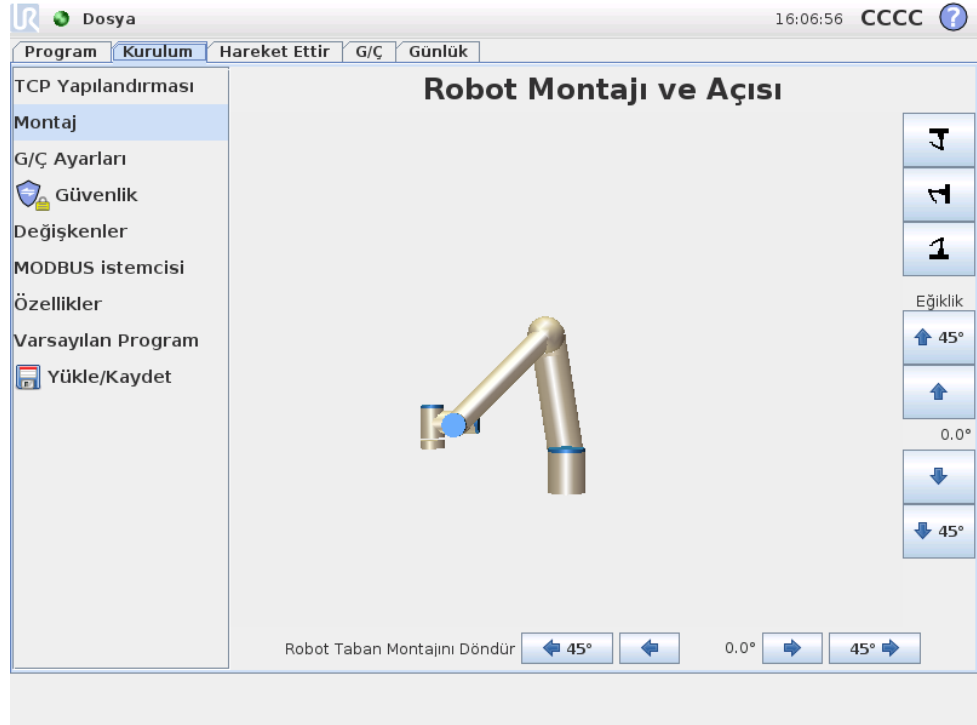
Dosya

16:06:56 CCCC

Program | Kurulum | Hareket Ettir | G/Ç | Günlük

TCP Yapılandırması
Montaj
G/Ç Ayarları
Güvenlik
Değişkenler
MODBUS istemcisi
Özellikler
Varsayılan Program
Yükle/Kaydet

Robot Montajı ve Açısı

Eğiklik
45°
0.0°
45°

Robot Taban Montajını Döndür 45° 0.0° 45°